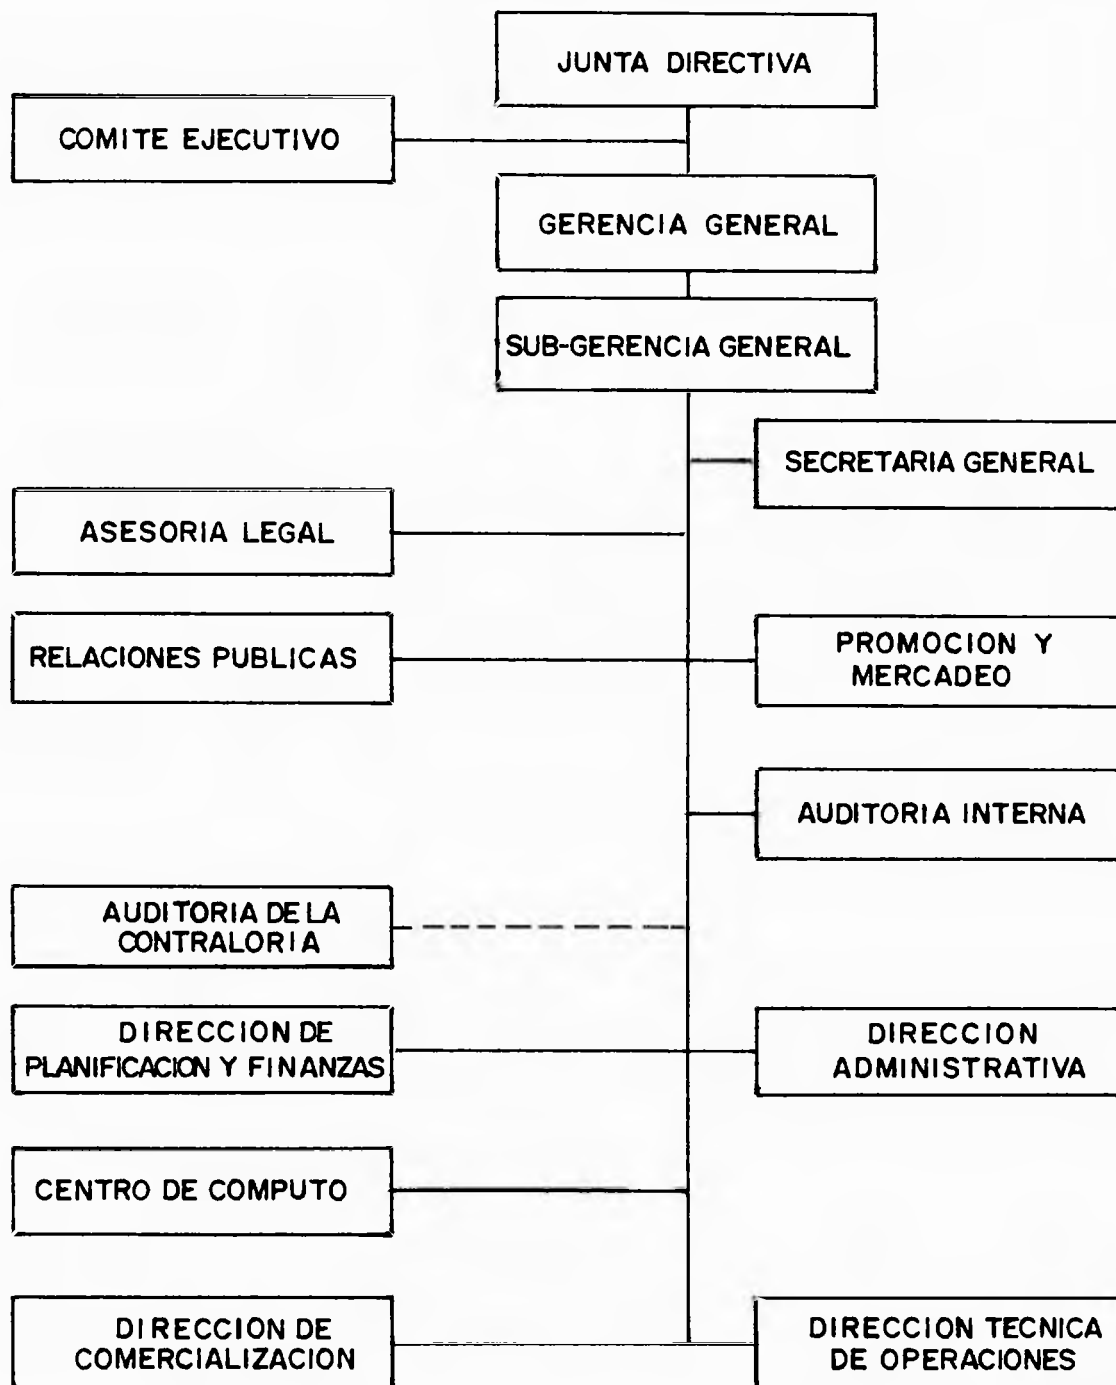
JUNTA DIRECTIVA

COMITE EJECUTIVO

GERENCIA GENERAL

SUB-GERENCIA GENERAL

SECRETARIA GENERAL

ASESORIA LEGAL

RELACIONES PUBLICAS

PROMOCION Y MERCADEO

AUDITORIA INTERNA

AUDITORIA DE LA CONTRALORIA

DIRECCION DE PLANIFICACION Y FINANZAS

DIRECCION ADMINISTRATIVA

CENTRO DE COMPUTO

DIRECCION DE COMERCIALIZACION

DIRECCION TECNICA DE OPERACIONES